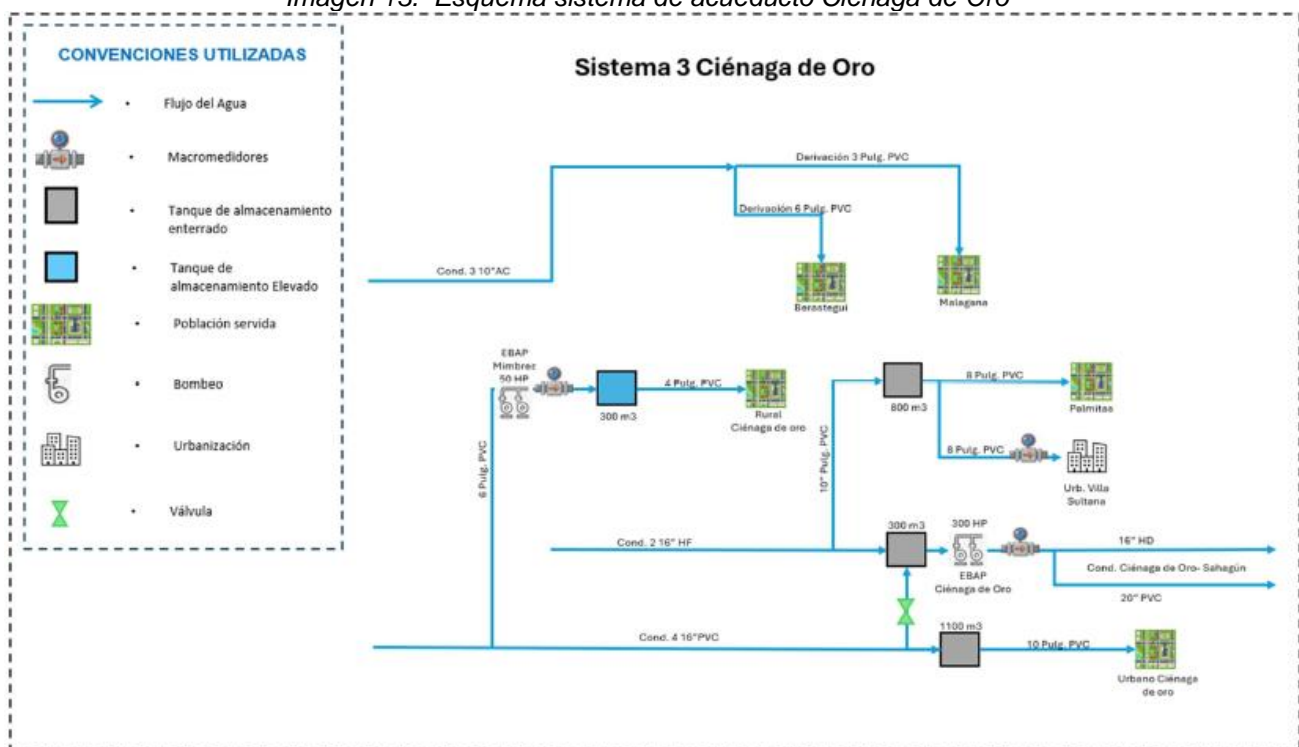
Imagen 13. Esquema sistema de acueducto Ciénaga de Oro

CONVENCIONES UTILIZADAS

• Flujo del Agua

• Macromedidores

• Tanque de almacenamiento enterrado

• Tanque de almacenamiento Elevado

• Población servida

• Bombeo

• Urbanización

• Válvula

Sistema 3 Ciénaga de Oro

Derivación 3 Pulg. PVC

Derivación 6 Pulg. PVC

Cond. 3 10"AC

Berastegui

Malagana

EBAP Mimbres 50 HP

300 m3

4 Pulg. PVC

Rural Ciénaga de oro

6 Pulg. PVC

10" Pulg. PVC

800 m3

8 Pulg. PVC

Palmitas

8 Pulg. PVC

Urb. Villa Sultana

300 m3

300 HP

Cond. 2 16" HF

EBAP Ciénaga de Oro

16" HD

Cond. Ciénaga de Oro- Sahagún

20" PVC

1100 m3

Cond. 4 16"PVC

10 Pulg. PVC

Urbano Ciénaga de oro